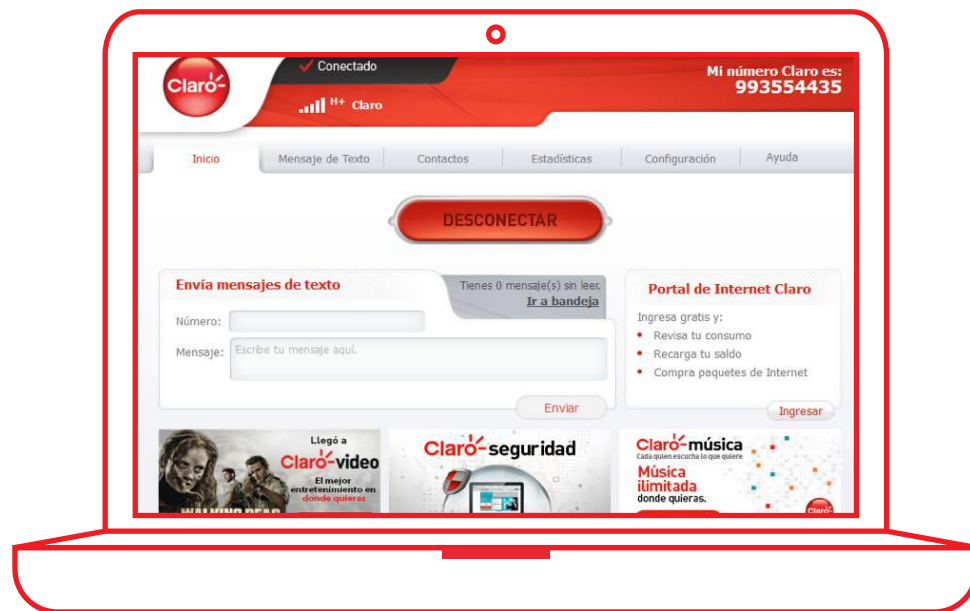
Claro

Conectado

H+ Claro

Mi número Claro es:
993554435

Inicio | Mensaje de Texto | Contactos | Estadísticas | Configuración | Ayuda

DESCONECTAR

Envía mensajes de texto

Tienes 0 mensaje(s) sin leer.
Ir a bandeja

Número:

Mensaje: Escribe tu mensaje aquí.

Enviar

Portal de Internet Claro

Ingresa gratis y:
• Revisa tu consumo
• Recarga tu saldo
• Compra paquetes de Internet

Ingresar

Llegó a
Claro-video
El mejor entretenimiento en donde quieras

WALKING DEAD

Claro-seguridad

Claro-música
Cada quien escucha lo que quiere
Música ilimitada
donde quieras.

Claro